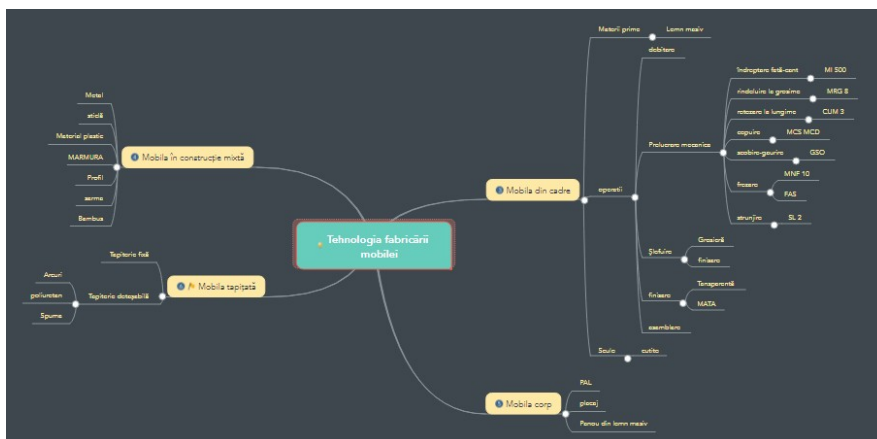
Tehnologia fabricării mobilei

Mobila în construcție mixtă
Metal
sticlă
Material plastic
MARMURA
Profil
sarma
Bambus

Mobila tapițată
Tapiterie fixă
Tapiterie detașabilă
Arcuri
poliuretan
Spume

Mobila din cadre
Materii prime
Lemn masiv
operatii
debitare
Prelucrarea mecanica
îndreptare față-cant
MI 500
rindeluire la grosime
MRG 8
retezare la lungime
CUM 3
capuire
MCS MCD
scobire-gaurire
GSO
frezare
MNF 10
FAS
strunjire
SL 2
Șlefuire
Grosieră
finisare
finisare
Transparentă
MATA
asamblare
Scule
cutite

Mobila corp
PAL
placaj
Panou din lemn masiv